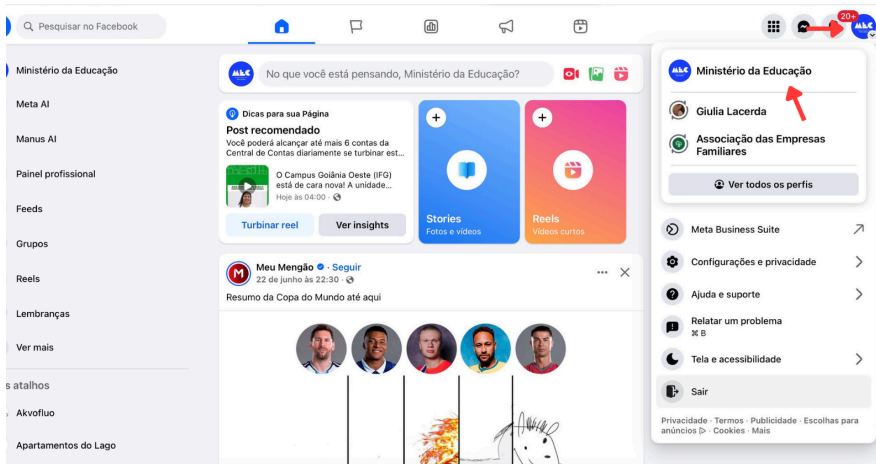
Pesquisar no Facebook

20+

Ministério da Educação
Meta AI
Manus AI
Painel profissional
Feeds
Grupos
Reels
Lembranças
Ver mais

atalhos
Akvofluo
Apartamentos do Lago

MEC
No que você está pensando, Ministério da Educação?

Dicas para sua Página
Post recomendado
Você poderá alcançar até mais 6 contas da Central de Contas diariamente se turbinar est...
O Campus Goiânia Oeste (IFG) está de cara nova! A unidade...
Hoje às 04:00 ·
Turbinar reel
Ver insights

Stories
Fotos e vídeos

Reels
Vídeos curtos

Meu Mengão · Seguir
22 de junho às 22:30 ·
Resumo da Copa do Mundo até aqui

Ministério da Educação
Giulia Lacerda
Associação das Empresas Familiares
Ver todos os perfis

Meta Business Suite
Configurações e privacidade
Ajuda e suporte
Relatar um problema
⌘ B
Tela e acessibilidade
Sair

Privacidade · Termos · Publicidade · Escolhas para anúncios · Cookies · Mais